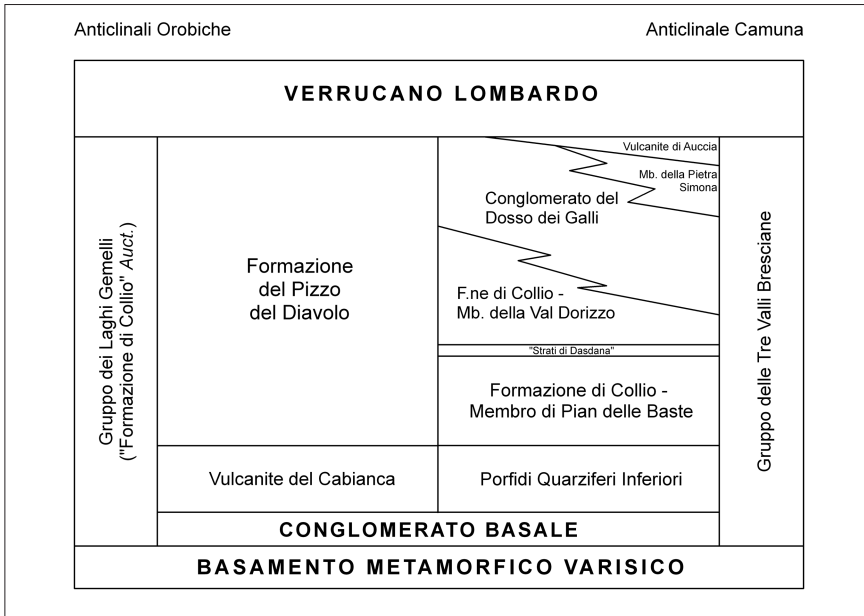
Anticlinali Orobiche

Anticlinale Camuna

VERRUCANO LOMBARDO

Gruppo dei Laghi Gemelli ("Formazione di Collio" *Auct.*)

Formazione del Pizzo del Diavolo

Vulcanite di Auccia

Mb. della Pietra Simona

Conglomerato del Dosso dei Galli

F.ne di Collio - Mb. della Val Dorizzo

"Strati di Dasdana"

Formazione di Collio - Membro di Pian delle Baste

Gruppo delle Tre Valli Bresciane

Vulcanite del Cabianca

Porfidi Quarziferi Inferiori

CONGLOMERATO BASALE

BASAMENTO METAMORFICO VARISICO